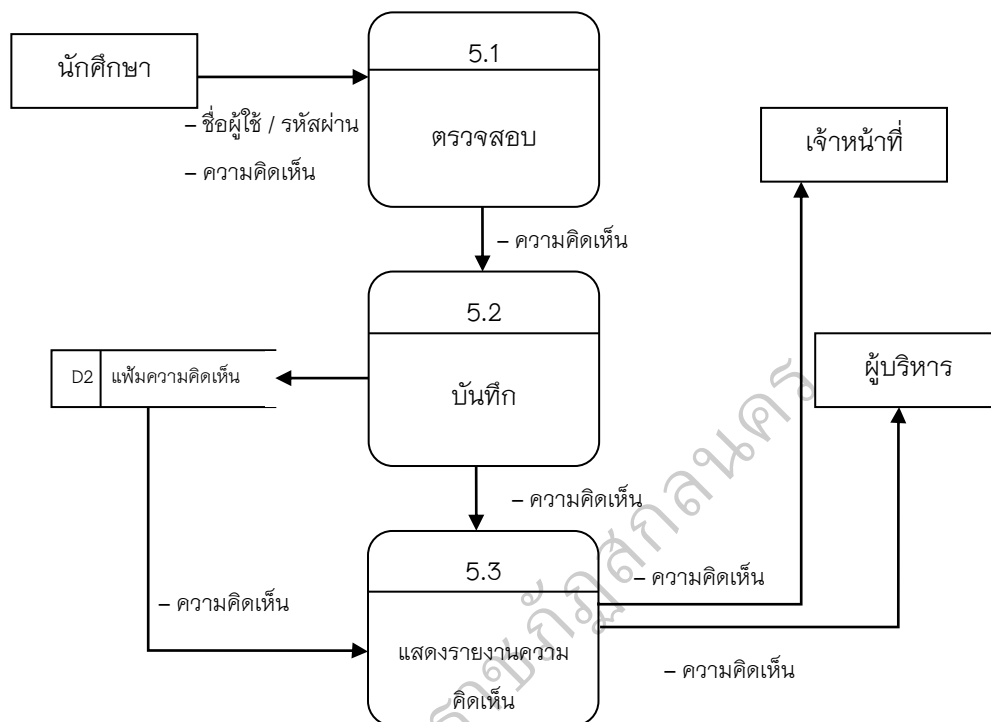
นักศึกษา

5.1

ตรวจสอบ

– ชื่อผู้ใช้ / รหัสผ่าน

– ความคิดเห็น

เจ้าหน้าที่

– ความคิดเห็น

5.2

บันทึก

D2 แฟ้มความคิดเห็น

ผู้บริหาร

– ความคิดเห็น

5.3

แสดงรายงานความคิดเห็น

– ความคิดเห็น

– ความคิดเห็น

– ความคิดเห็น

ราชภัฏสกลนคร